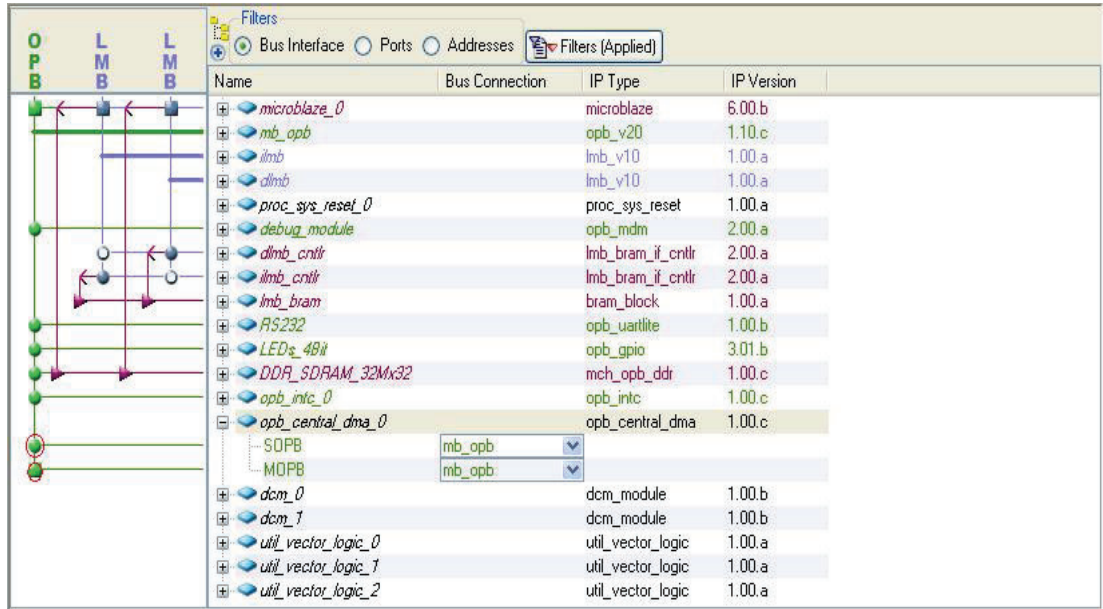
O
P
B

L
M
B

L
M
B

Filters
Bus Interface Ports Addresses Filters (Applied)

| Name | Bus Connection | IP Type | IP Version |
|---|---|---|---|
| microblaze_0 | | microblaze | 6.00.b |
| mb_opb | | opb_v20 | 1.10.c |
| ilmb | | lmb_v10 | 1.00.a |
| dlmb | | lmb_v10 | 1.00.a |
| proc_sys_reset_0 | | proc_sys_reset | 1.00.a |
| debug_module | | opb_mdm | 2.00.a |
| dlmb_cntlr | | lmb_bram_if_cntlr | 2.00.a |
| ilmb_cntlr | | lmb_bram_if_cntlr | 2.00.a |
| lmb_bram | | bram_block | 1.00.a |
| RS232 | | opb_uartlite | 1.00.b |
| LEDs_4Bit | | opb_gpio | 3.01.b |
| DDR_SDRAM_32Mx32 | | mch_opb_ddr | 1.00.c |
| opb_intc_0 | | opb_intc | 1.00.c |
| opb_central_dma_0 | | opb_central_dma | 1.00.c |
| SOPB | mb_opb | | |
| MOPB | mb_opb | | |
| dcm_0 | | dcm_module | 1.00.b |
| dcm_1 | | dcm_module | 1.00.b |
| util_vector_logic_0 | | util_vector_logic | 1.00.a |
| util_vector_logic_1 | | util_vector_logic | 1.00.a |
| util_vector_logic_2 | | util_vector_logic | 1.00.a |